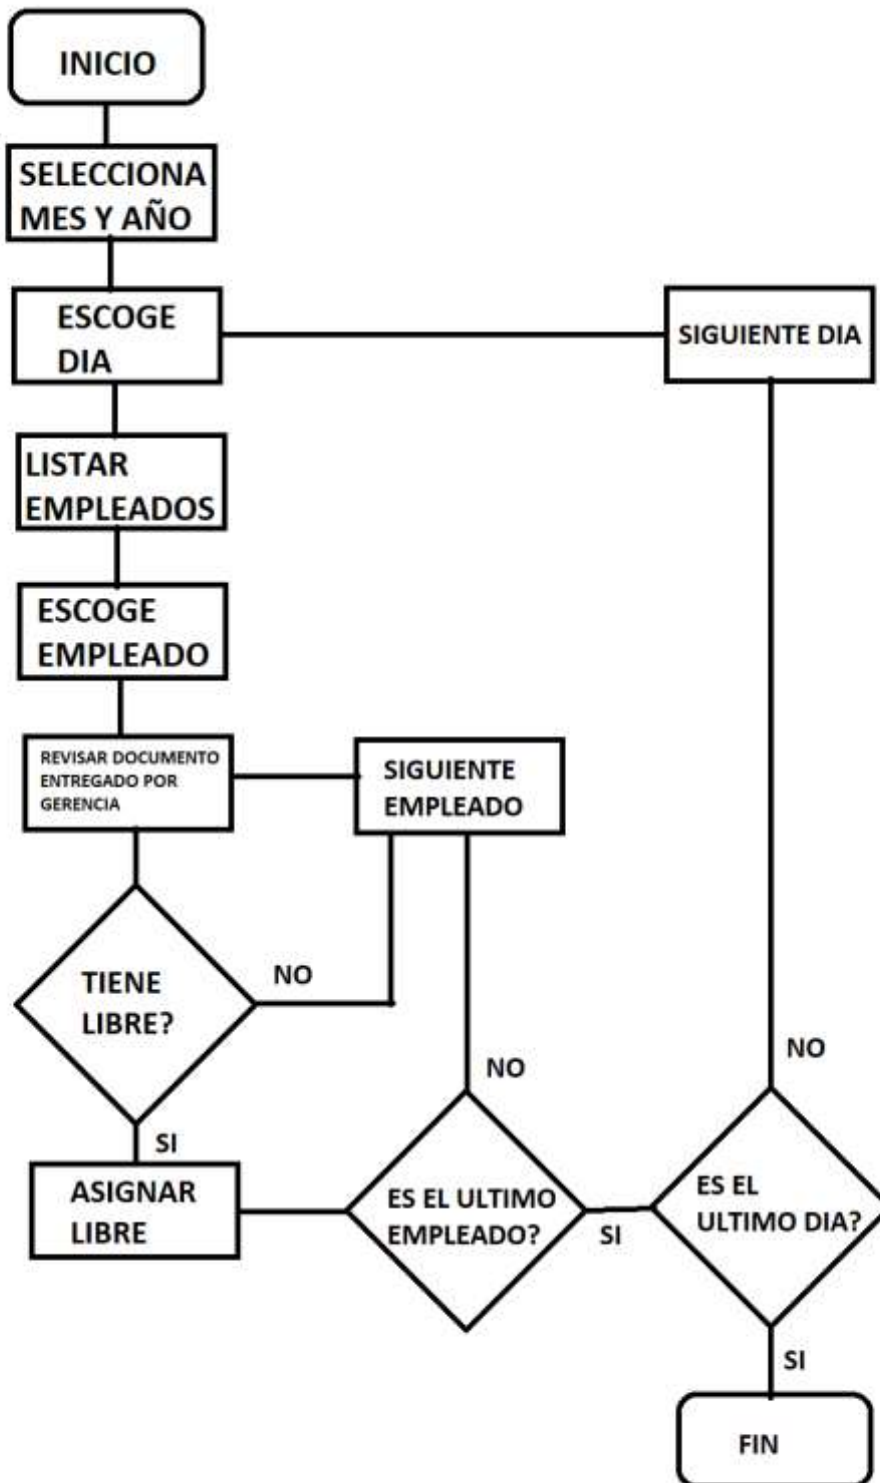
INICIO

SELECCIONA MES Y AÑO

ESCOGE DIA

SIGUIENTE DIA

LISTAR EMPLEADOS

ESCOGE EMPLEADO

REVISAR DOCUMENTO ENTREGADO POR GERENCIA

SIGUIENTE EMPLEADO

TIENE LIBRE?

NO

NO

NO

SI

ASIGNAR LIBRE

ES EL ULTIMO EMPLEADO?

SI

ES EL ULTIMO DIA?

SI

FIN